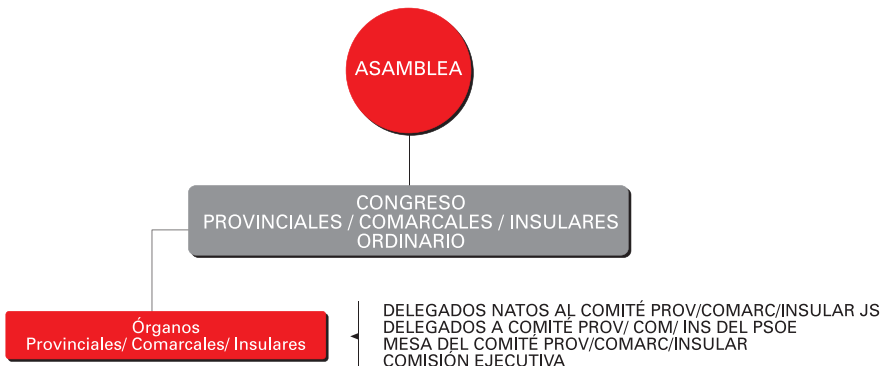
ASAMBLEA

CONGRESO
PROVINCIALES / COMARCALES / INSULARES
ORDINARIO

Órganos
Provinciales/ Comarcales/ Insulares

DELEGADOS NATOS AL COMITÉ PROV/COMARC/INSULAR JS
DELEGADOS A COMITÉ PROV/ COM/ INS DEL PSOE
MESA DEL COMITÉ PROV/COMARC/INSULAR
COMISIÓN EJECUTIVA